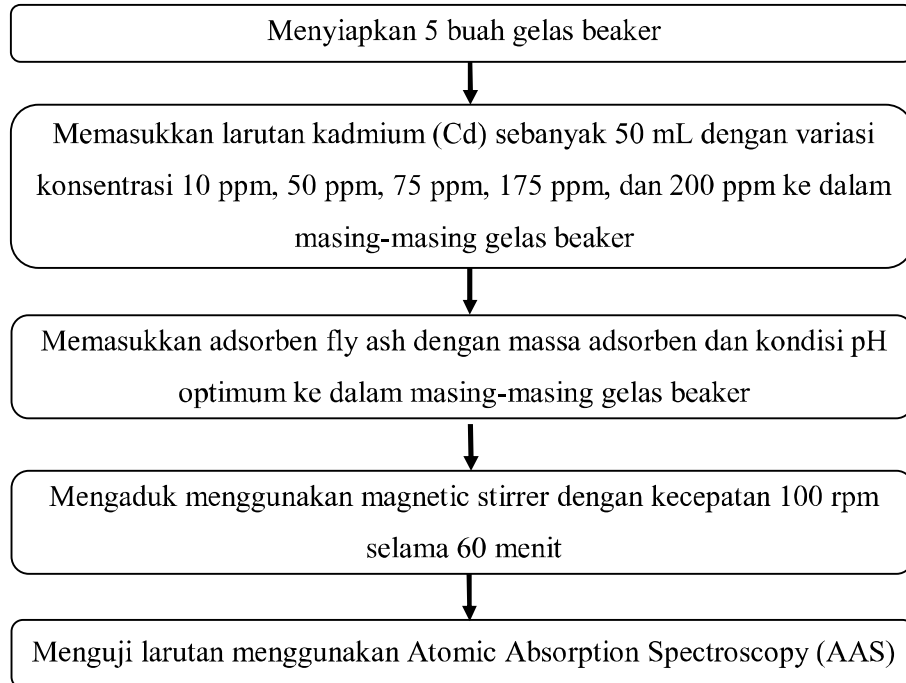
Menyiapkan 5 buah gelas beaker

Memasukkan larutan kadmium (Cd) sebanyak 50 mL dengan variasi konsentrasi 10 ppm, 50 ppm, 75 ppm, 175 ppm, dan 200 ppm ke dalam masing-masing gelas beaker

Memasukkan adsorben fly ash dengan massa adsorben dan kondisi pH optimum ke dalam masing-masing gelas beaker

Mengaduk menggunakan magnetic stirrer dengan kecepatan 100 rpm selama 60 menit

Menguji larutan menggunakan Atomic Absorption Spectroscopy (AAS)